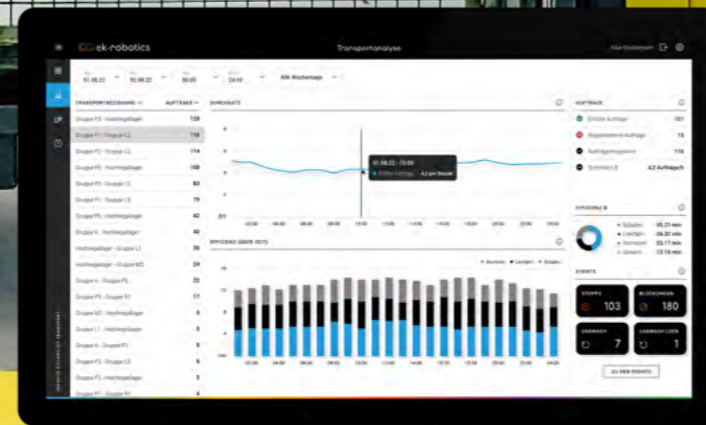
ek-robotics

Transportanalyse

TRANSPORTBEZIEHUNG
AUFTRÄGE
DURCHSATZ
AUFTRÄGE
EFFICIENCY (ÜBER ZEIT)
EFFICIENCY
EVENTS

Gruppe F3 - Hochregallager 120
Gruppe F1 - Gruppe L2 116
Gruppe F1 - Gruppe L2 114
Gruppe F6 - Hochregallager 108
Gruppe F1 - Gruppe L3 83
Gruppe F1 - Gruppe L3 79
Gruppe F1 - Hochregallager 42
Gruppe A - Hochregallager 40
Hochregallager - Gruppe L1 36
Hochregallager - Gruppe M3 24
Gruppe A - Gruppe F5 22
Gruppe F5 - Gruppe F1 17
Gruppe M1 - Hochregallager 6
Gruppe L1 - Hochregallager 5
Gruppe A - Gruppe F1 5
Gruppe F3 - Gruppe L3 5
Gruppe F4 - Gruppe L3 5
Gruppe F1 - Gruppe F1 4

Erteilte Aufträge 107
Abgeschlossene Aufträge 13
Auftragsspanne 116
Stündlich Ø 4,2 Aufträge

STOPPS 103
BLOCKIEREN 180
CHRGNAUS 7
CARGNAUS LOOK 1

ZU DEN EVENTS

ERSTE SCHRITTE ZUM TRANSPORT